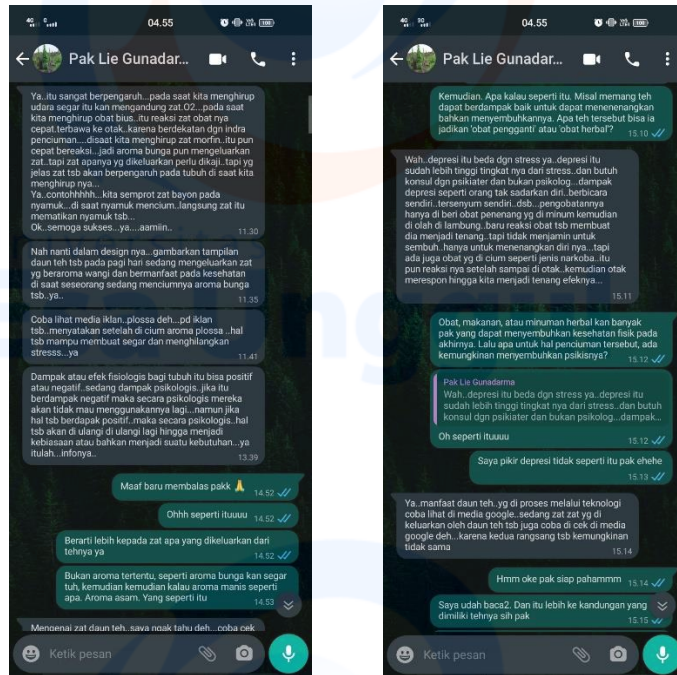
04.55

Pak Lie Gunadar...

Ya..itu sangat berpengaruh...pada saat kita menghirup udara segar itu kan mengandung zat..O2...pada saat kita menghirup obat bius..itu reaksi zat obat nya cepat..terbawa ke otak..karena berdekatan dgn indra penciuman....disaat kita menghirup zat morfin..itu pun cepat bereaksi....jadi aroma bunga pun mengeluarkan zat..tapi zat apanya yg dikeluarkan perlu dikaji..tapi yg jelas zat itu tsb akan berpengaruh pada tubuh di saat kita menghirup nya..
Ya..contohhhhh...kita semprot zat bayon pada nyamuk...di saat nyamuk mencium..langsung zat itu mematikan nyamuk tsb...
Ok..semoga sukses...ya....aamiin.. 11.30

Nah nanti dalam design nya...gambarkan tampilan dan teh tsb pada pagi hari sedang mengeluarkan zat yg beraroma wangi dan bermanfaat pada kesehatan di saat seseorang sedang menciumnya aroma bunga tsb..ya.. 11.35

Coba lihat media iklan..plossa deh...pd iklan tsb..menyatakan setelah di cium aroma plossa ..hal tsb mampu membuat segar dan menghilangkan stresss...ya 11.41

Dampak atau efek fisiologis bagi tubuh itu bisa positif atau negatif..sedang dampak psikologis..jika itu berdampak negatif maka secara psikologis mereka akan tidak mau menggunakannya lagi...namun jika hal tsb berdapak positif..maka secara psikologis..hal tsb akan di ulangi di ulangi lagi hingga menjadi kebiasaan atau bahkan menjadi suatu kebutuhan...ya itulah...infonya.. 13.39

Maaf baru membalas pakk 🙏 14.52

Ohhh seperti ituuuu 14.52

Berarti lebih kepada zat apa yang dikeluarkan dari tehnya ya 14.52

Bukan aroma tertentu, seperti aroma bunga kan segar tuh, kemudian kemudian kalau aroma manis seperti apa. Aroma asam. Yang seperti itu 14.53

Mengenai zat daun teh..saya ngak tahu deh...coba cek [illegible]

Ketik pesan

04.55

Pak Lie Gunadar...

Kemudian. Kalau seperti itu. Misal memang teh dapat berdampak baik untuk dapat menenenangkan bahkan menyembuhkannya. Apa teh tersebut bisa ja jadikan 'obat pengganti' atau 'obat herbal? 15.10

Wah..depresi itu beda dgn stress ya..depresi itu sudah lebih tinggi tingkat nya dari stress..dan butuh konsul dgn psikiater dan bukan psikolog....dampak depresi seperti orang tak sadarkan diri..berbicara sendiri..tersenyum sendiri..dsb...pengobatannya hanya di beri obat penenang yg di minum kemudian di olah di lambung..baru reaksi obat tsb membuat dia menjadi tenang..tapi tidak menjamin untuk sembuh..hanya untuk menenangkan diri nya...tapi ada juga obat yg di cium seperti jenis narkoba..itu pun reaksi nya setelah sampai di otak..kemudian otak merespon hingga kita menjadi tenang efeknya... 15.11

Obat, makanan, atau minuman herbal kan banyak pak yang dapat menyembuhkan kesehatan fisik pada akhirnya. Lalu apa untuk hal penciuman tersebut, ada kemungkinan menyembuhkan psikisnya? 15.12

Pak Lie Gunadarma
Wah..depresi itu beda dgn stress ya..depresi itu sudah lebih tinggi tingkat nya dari stress..dan butuh konsul dgn psikiater dan bukan psikolog....dampak...
Oh seperti ituuu 15.12

Saya pikir depresi tidak seperti itu pak ehehe 15.13

Ya..manfaat daun teh..yg di proses melalui teknologi coba lihat di media google..sedang zat zat yg di keluarkan oleh daun teh tsb juga coba di cek di media google deh...karena kedua rangsang tsb kemungkinan tidak sama 15.14

Hmm oke pak siap pahammm 15.14

Saya udah baca2. Dan itu lebih ke kandungan yang dimiliki tehnya sih pak 15.15

Ketik pesan